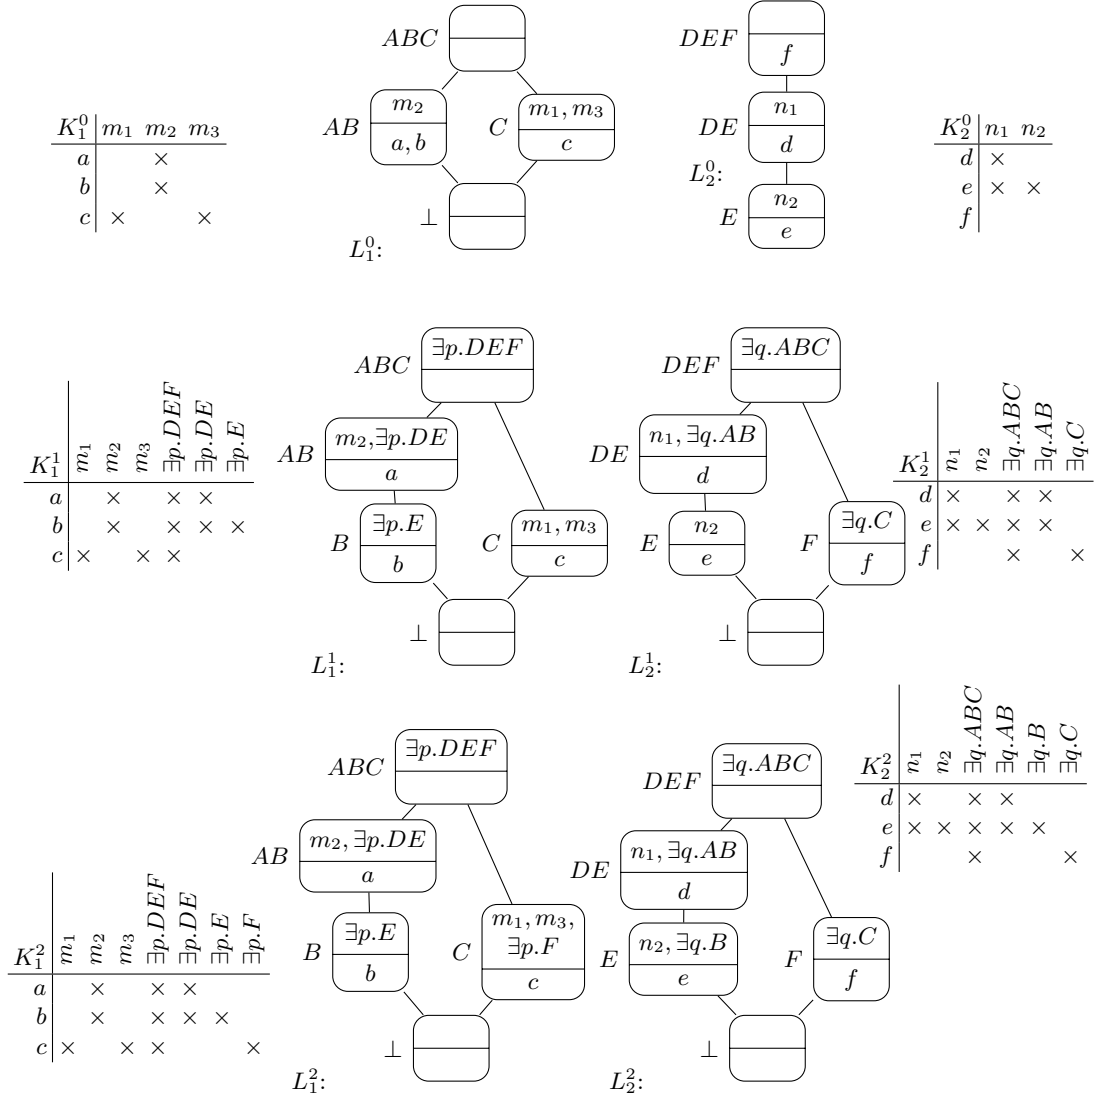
| $K_1^0$ | $m_1$ | $m_2$ | $m_3$ |
|---|---|---|---|
| $a$ | | $\times$ | |
| $b$ | | $\times$ | |
| $c$ | $\times$ | | $\times$ |

$ABC$
$AB$ $m_2$ $a, b$
$C$ $m_1, m_3$ $c$
$\bot$
$L_1^0$:

$DEF$ $f$
$DE$ $n_1$ $d$
$L_2^0$:
$E$ $n_2$ $e$

| $K_2^0$ | $n_1$ | $n_2$ |
|---|---|---|
| $d$ | $\times$ | |
| $e$ | $\times$ | $\times$ |
| $f$ | | |

| $K_1^1$ | $m_1$ | $m_2$ | $m_3$ | $\exists p.DEF$ | $\exists p.DE$ | $\exists p.E$ |
|---|---|---|---|---|---|---|
| $a$ | | $\times$ | | $\times$ | $\times$ | |
| $b$ | | $\times$ | | $\times$ | $\times$ | $\times$ |
| $c$ | $\times$ | | $\times$ | $\times$ | | |

$ABC$ $\exists p.DEF$
$AB$ $m_2$,$\exists p.DE$ $a$
$B$ $\exists p.E$ $b$
$C$ $m_1, m_3$ $c$
$\bot$
$L_1^1$:

$DEF$ $\exists q.ABC$
$DE$ $n_1, \exists q.AB$ $d$
$E$ $n_2$ $e$
$F$ $\exists q.C$ $f$
$\bot$
$L_2^1$:

| $K_2^1$ | $n_1$ | $n_2$ | $\exists q.ABC$ | $\exists q.AB$ | $\exists q.C$ |
|---|---|---|---|---|---|
| $d$ | $\times$ | | $\times$ | $\times$ | |
| $e$ | $\times$ | $\times$ | $\times$ | $\times$ | |
| $f$ | | | $\times$ | | $\times$ |

| $K_2^2$ | $n_1$ | $n_2$ | $\exists q.ABC$ | $\exists q.AB$ | $\exists q.B$ | $\exists q.C$ |
|---|---|---|---|---|---|---|
| $d$ | $\times$ | | $\times$ | $\times$ | | |
| $e$ | $\times$ | $\times$ | $\times$ | $\times$ | $\times$ | |
| $f$ | | | $\times$ | | | $\times$ |

$ABC$ $\exists p.DEF$
$AB$ $m_2, \exists p.DE$ $a$
$B$ $\exists p.E$ $b$
$C$ $m_1, m_3,$ $\exists p.F$ $c$
$\bot$
$L_1^2$:

$DEF$ $\exists q.ABC$
$DE$ $n_1, \exists q.AB$ $d$
$E$ $n_2, \exists q.B$ $e$
$F$ $\exists q.C$ $f$
$\bot$
$L_2^2$:

| $K_1^2$ | $m_1$ | $m_2$ | $m_3$ | $\exists p.DEF$ | $\exists p.DE$ | $\exists p.E$ | $\exists p.F$ |
|---|---|---|---|---|---|---|---|
| $a$ | | $\times$ | | $\times$ | $\times$ | | |
| $b$ | | $\times$ | | $\times$ | $\times$ | $\times$ | |
| $c$ | $\times$ | | $\times$ | $\times$ | | | $\times$ |